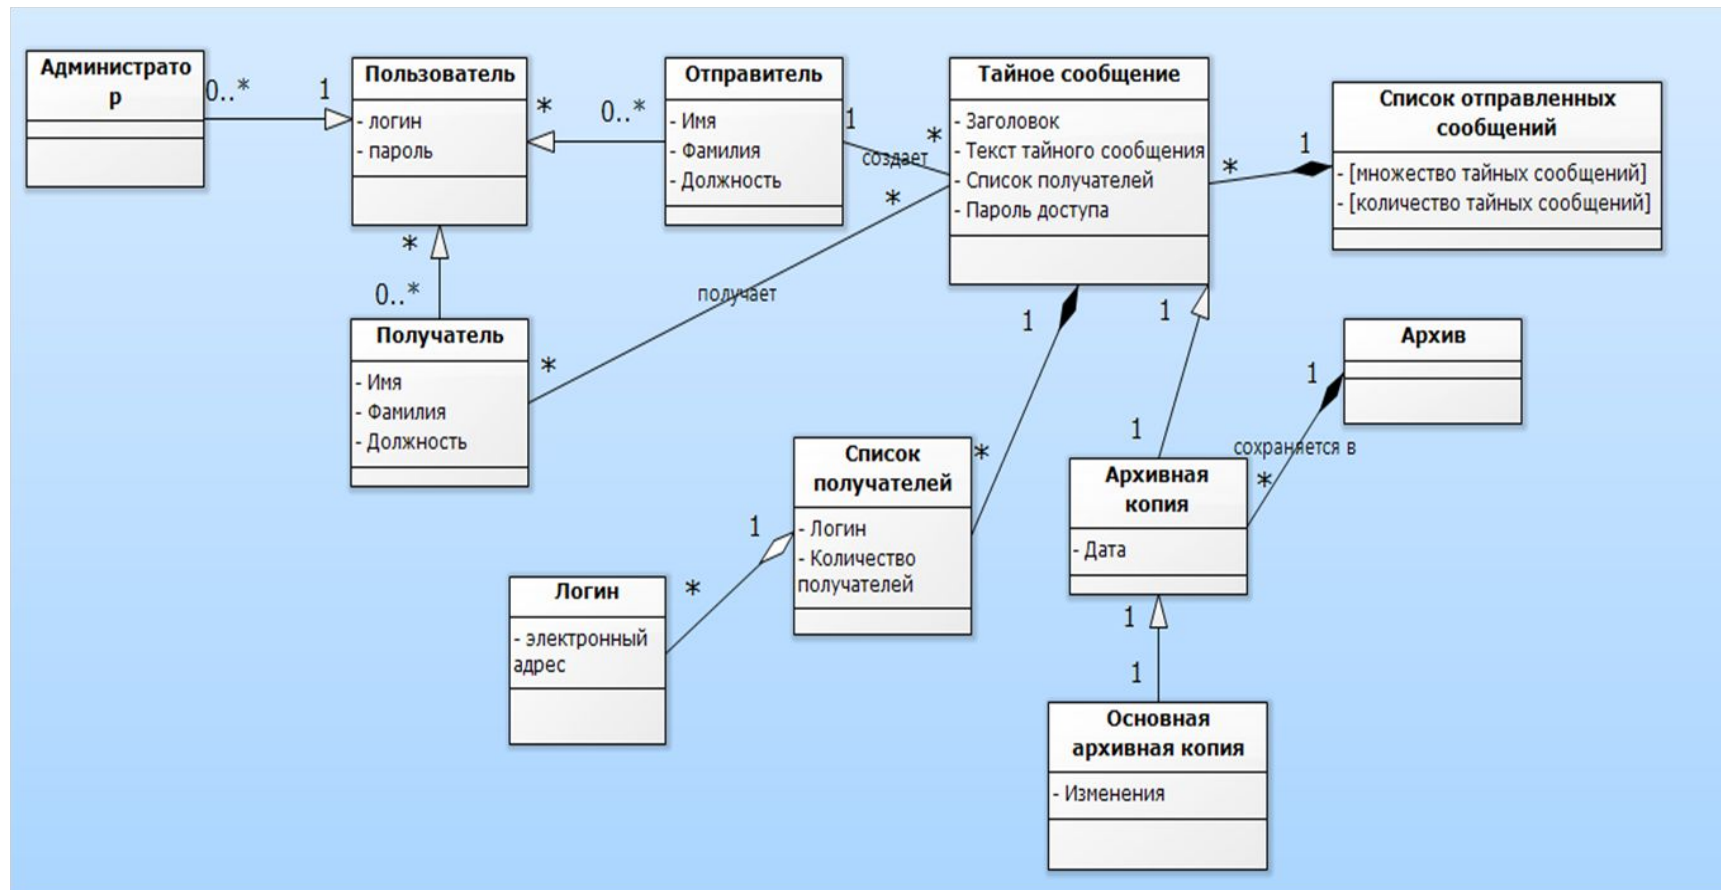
Администратор

0..*

1

Пользователь
- логин
- пароль

*

0..*

Отправитель
- Имя
- Фамилия
- Должность

1

создает

*

Тайное сообщение
- Заголовок
- Текст тайного сообщения
- Список получателей
- Пароль доступа

*

1

Список отправленных сообщений
- [множество тайных сообщений]
- [количество тайных сообщений]

*

*

0..*

получает

Получатель
- Имя
- Фамилия
- Должность

*

1

1

Архив

1

1

сохранется в

*

Список получателей
- Логин
- Количество получателей

*

1

Логин
- электронный адрес

*

Архивная копия
- Дата

1

1

Основная архивная копия
- Изменения